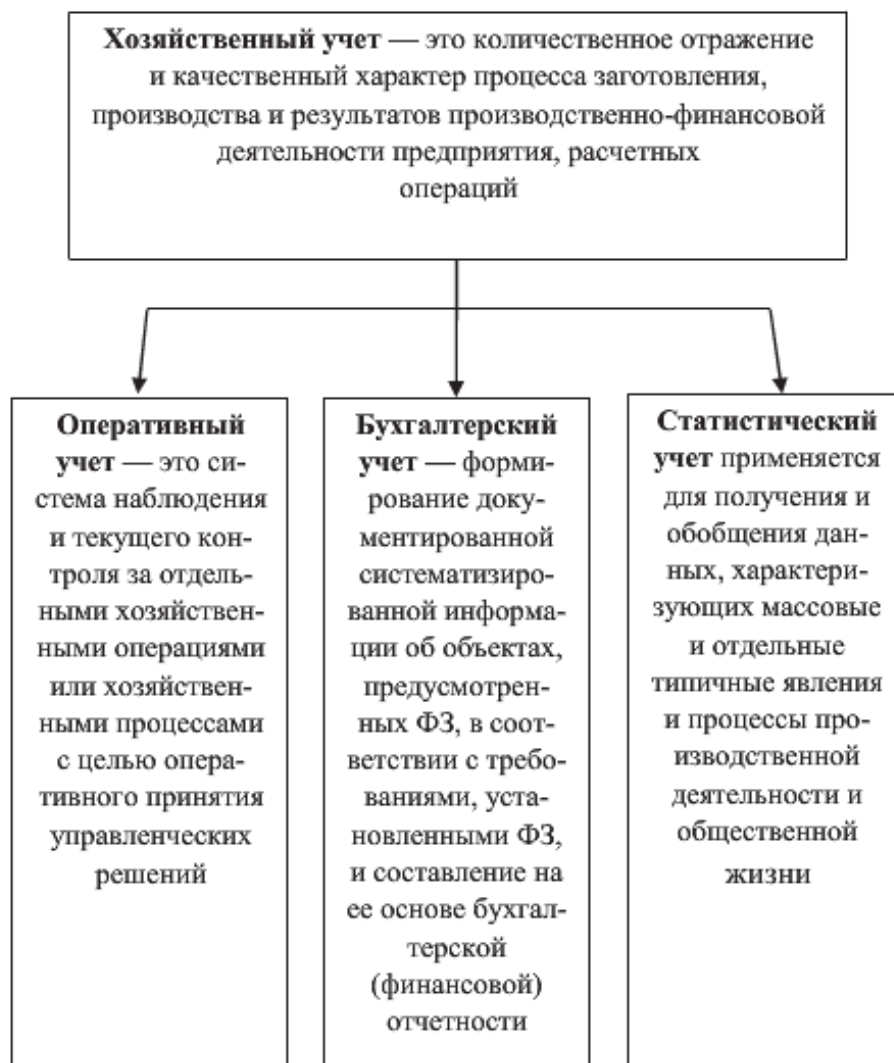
**Хозяйственный учет** — это количественное отражение и качественный характер процесса заготовления, производства и результатов производственно-финансовой деятельности предприятия, расчетных операций

**Оперативный учет** — это система наблюдения и текущего контроля за отдельными хозяйственными операциями или хозяйственными процессами с целью оперативного принятия управленческих решений

**Бухгалтерский учет** — формирование документированной систематизированной информации об объектах, предусмотренных ФЗ, в соответствии с требованиями, установленными ФЗ, и составление на ее основе бухгалтерской (финансовой) отчетности

**Статистический учет** применяется для получения и обобщения данных, характеризующих массовые и отдельные типичные явления и процессы производственной деятельности и общественной жизни